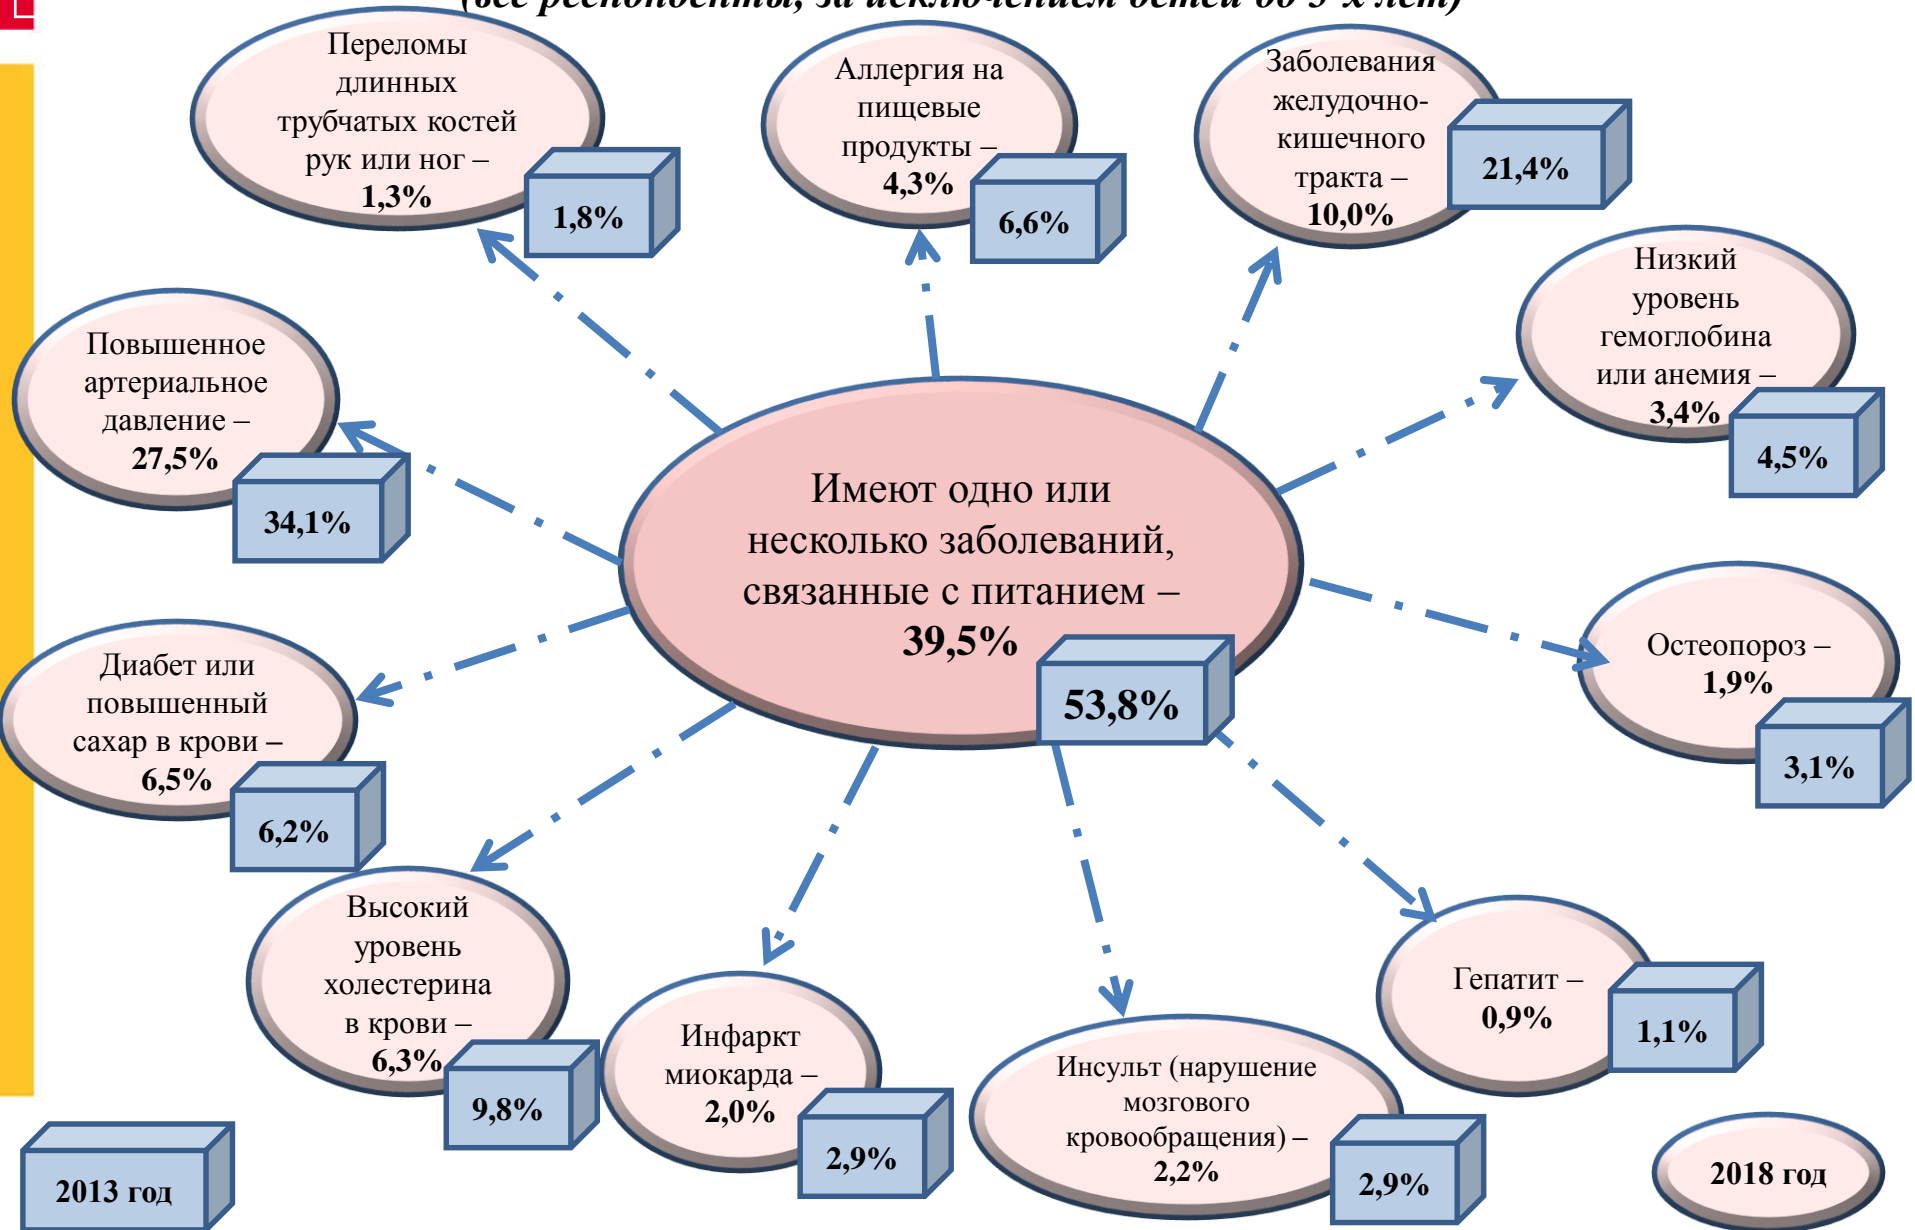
(все респонденты, за исключением детей до 3-х лет)

Переломы длинных трубчатых костей рук или ног – 1,3%

1,8%

Аллергия на пищевые продукты – 4,3%

6,6%

Заболевания желудочно-кишечного тракта – 10,0%

21,4%

Низкий уровень гемоглобина или анемия – 3,4%

4,5%

Повышенное артериальное давление – 27,5%

34,1%

Имеют одно или несколько заболеваний, связанные с питанием – 39,5%

53,8%

Остеопороз – 1,9%

3,1%

Диабет или повышенный сахар в крови – 6,5%

6,2%

Высокий уровень холестерина в крови – 6,3%

9,8%

Инфаркт миокарда – 2,0%

2,9%

Инсульт (нарушение мозгового кровообращения) – 2,2%

2,9%

Гепатит – 0,9%

1,1%

2013 год

2018 год